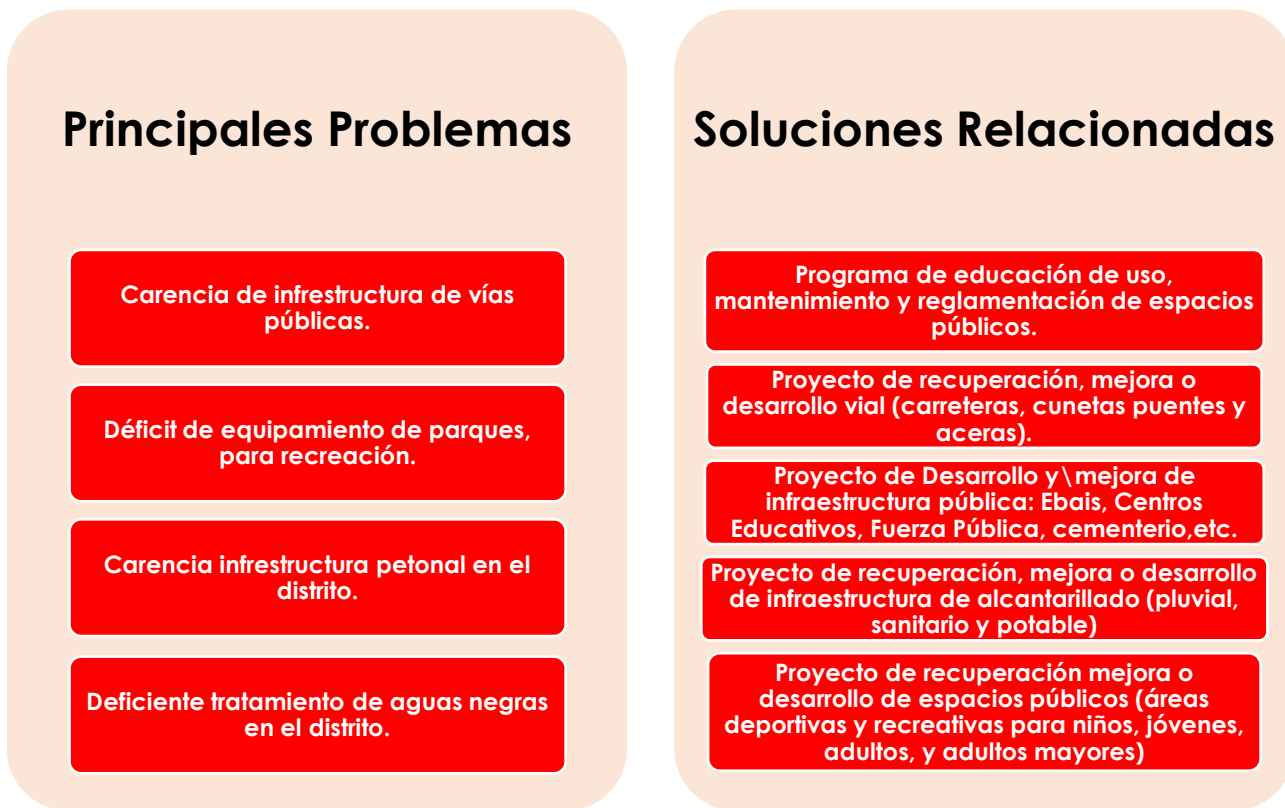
Principales Problemas

Carencia de infrestructura de vías públicas.

Déficit de equipamiento de parques, para recreación.

Carencia infrestructura petonal en el distrito.

Deficiente tratamiento de aguas negras en el distrito.

Soluciones Relacionadas

Programa de educación de uso, mantenimiento y reglamentación de espacios públicos.

Proyecto de recuperación, mejora o desarrollo vial (carreteras, cunetas puentes y aceras).

Proyecto de Desarrollo y\mejora de infraestructura pública: Ebais, Centros Educativos, Fuerza Pública, cementerio,etc.

Proyecto de recuperación, mejora o desarrollo de infraestructura de alcantarillado (pluvial, sanitario y potable)

Proyecto de recuperación mejora o desarrollo de espacios públicos (áreas deportivas y recreativas para niños, jóvenes, adultos, y adultos mayores)